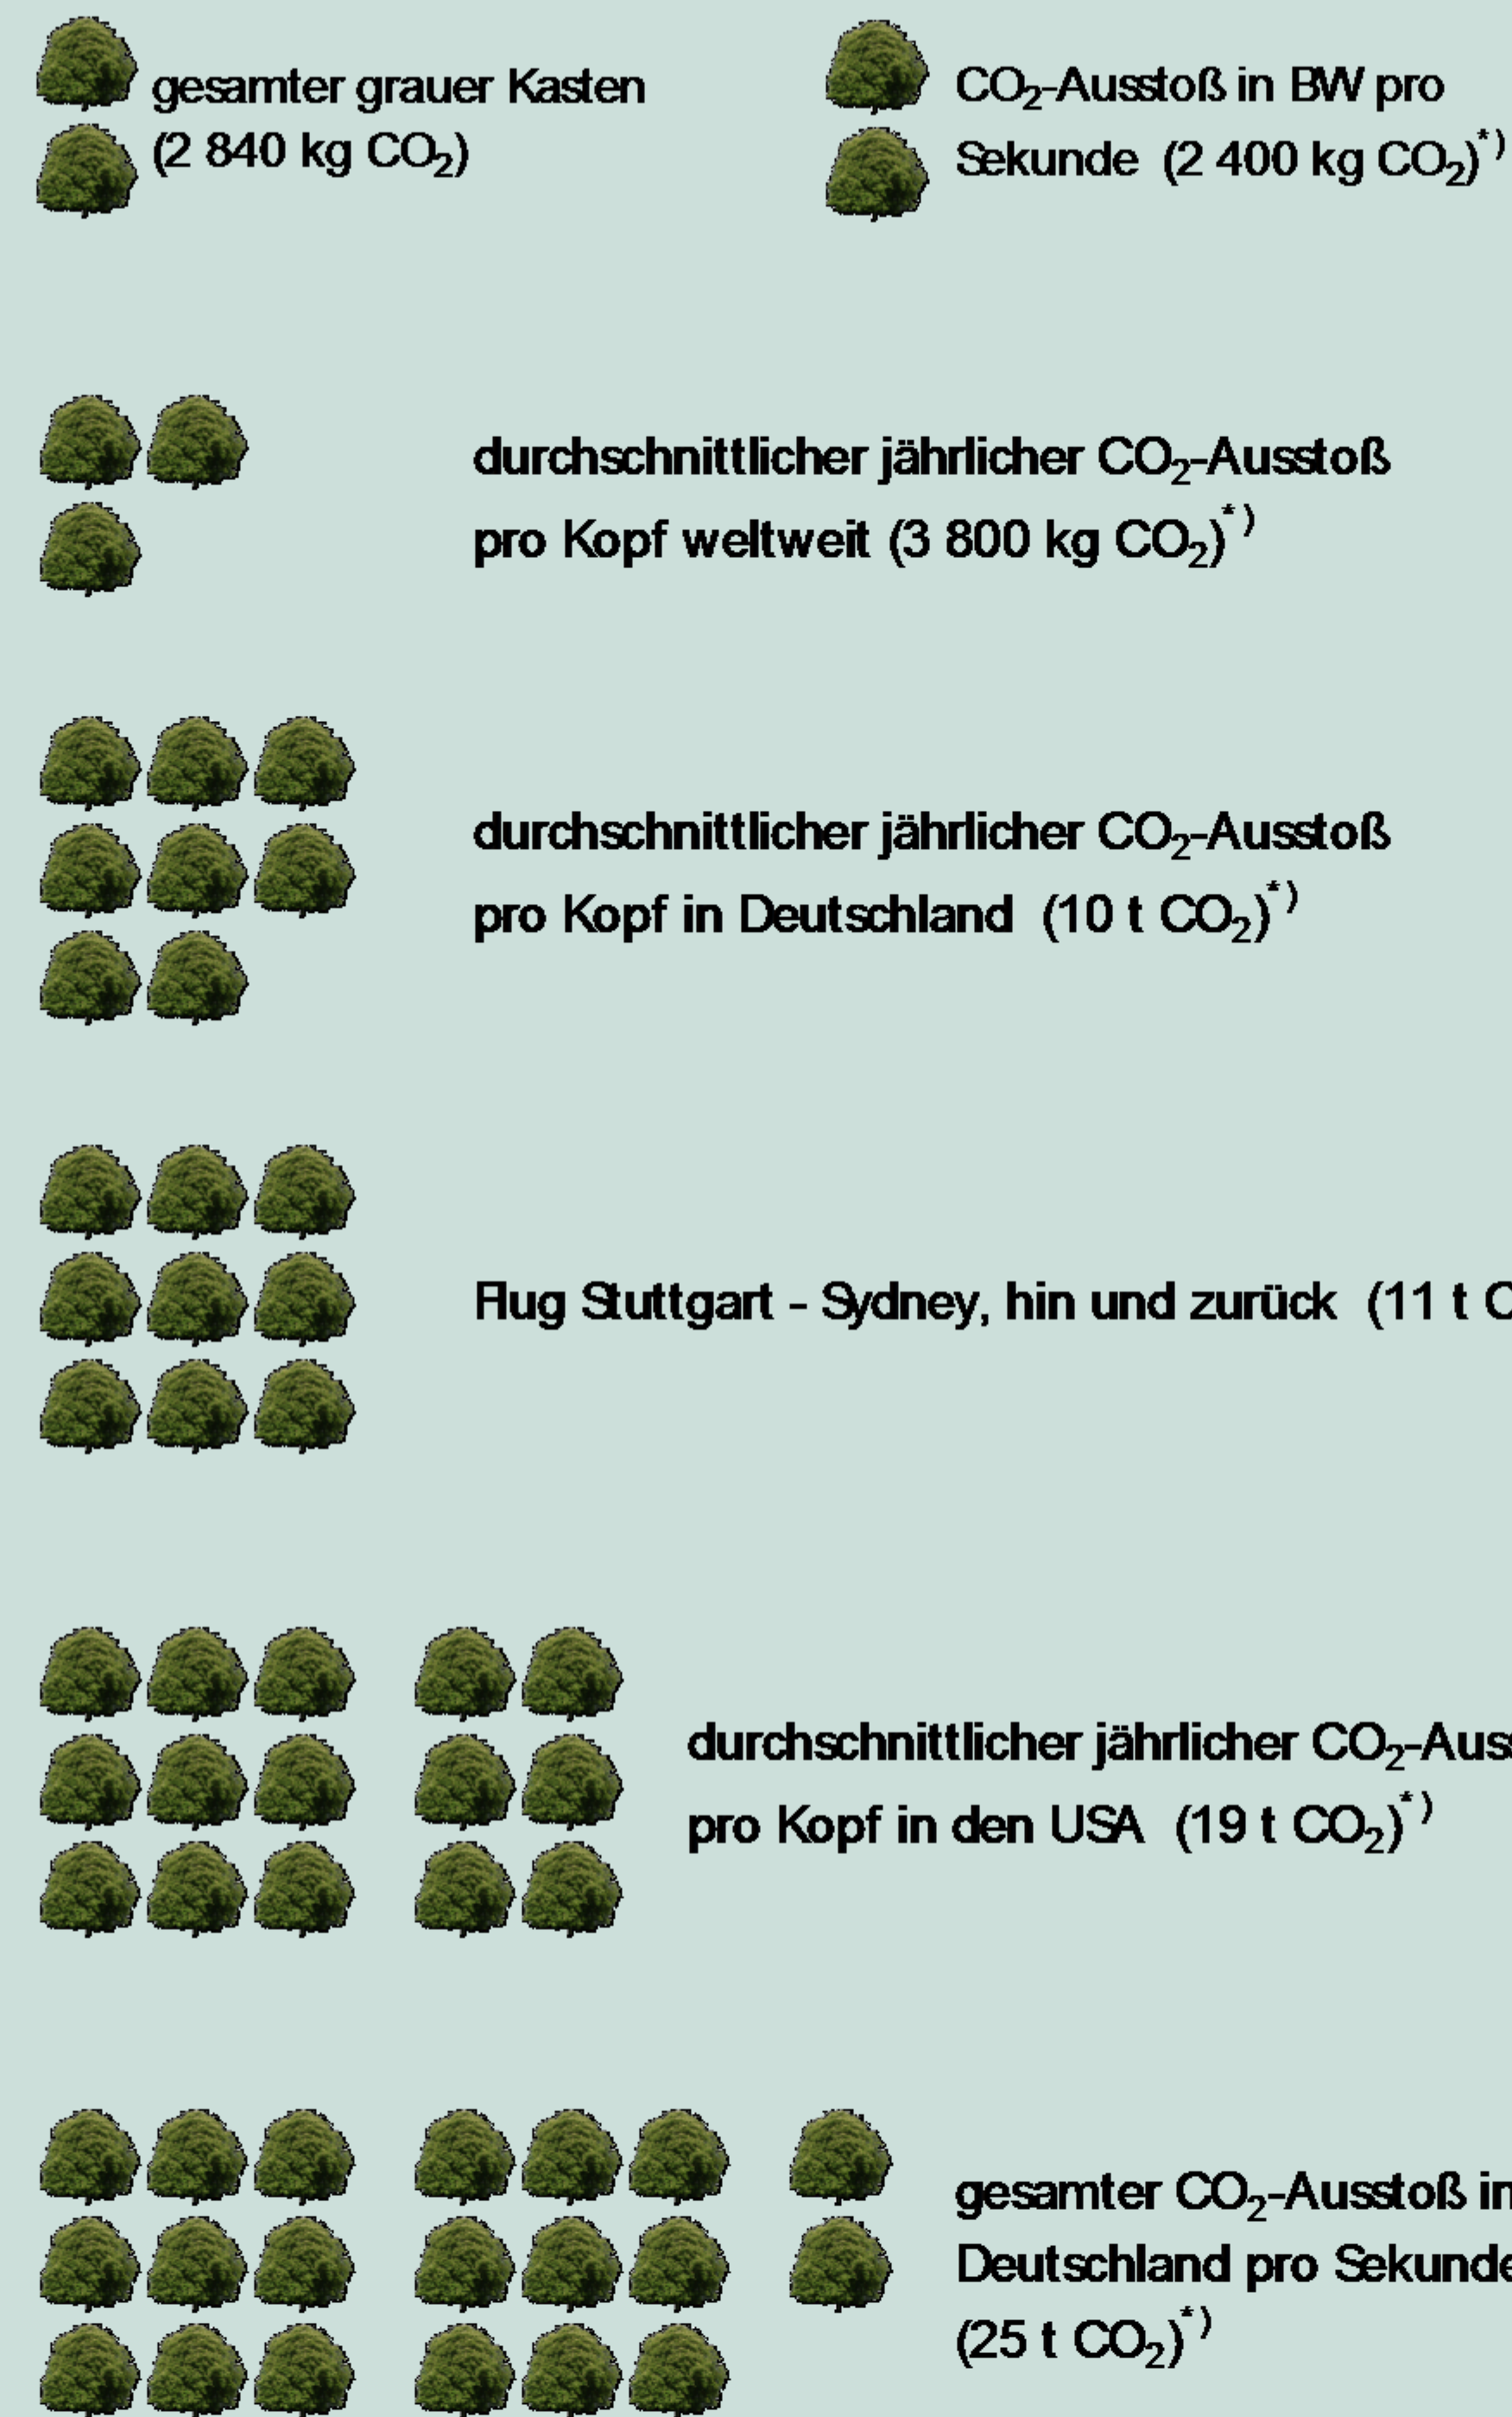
gesamter grauer Kasten (2 840 kg $CO_2$)

$CO_2$-Ausstoß in BW pro Sekunde (2 400 kg $CO_2$)$^{*)}$

durchschnittlicher jährlicher $CO_2$-Ausstoß pro Kopf weltweit (3 800 kg $CO_2$)$^{*)}$

durchschnittlicher jährlicher $CO_2$-Ausstoß pro Kopf in Deutschland (10 t $CO_2$)$^{*)}$

Flug Stuttgart - Sydney, hin und zurück (11 t C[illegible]

durchschnittlicher jährlicher $CO_2$-Aus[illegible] pro Kopf in den USA (19 t $CO_2$)$^{*)}$

gesamter $CO_2$-Ausstoß in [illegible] Deutschland pro Sekunde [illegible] (25 t $CO_2$)$^{*)}$